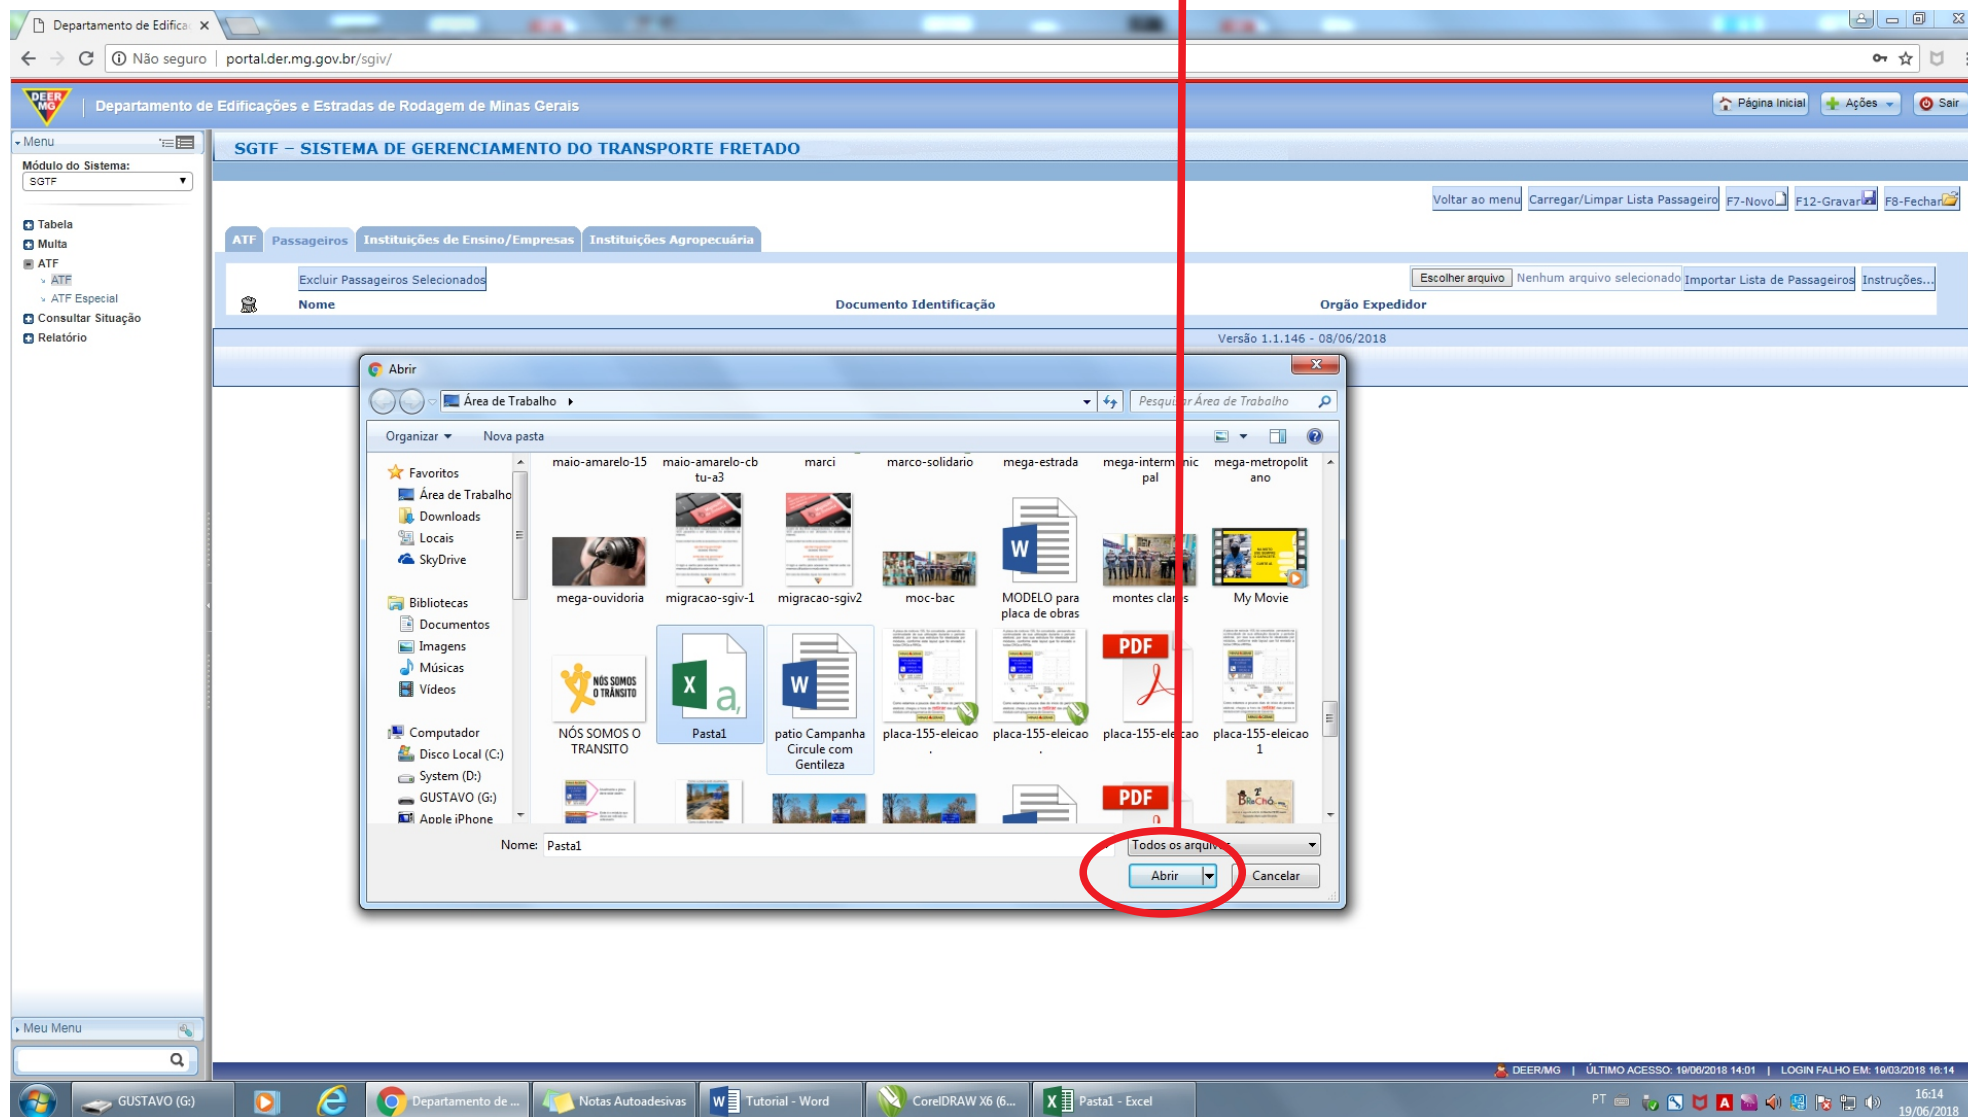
Departamento de Edifica ×

Não seguro | portal.der.mg.gov.br/sgiv/

DEER MG Departamento de Edificações e Estradas de Rodagem de Minas Gerais

Página Inicial | Ações | Sair

Menu

Módulo do Sistema:
SGTF

Tabela
Multa
ATF
ATF
ATF Especial
Consultar Situação
Relatório

SGTF – SISTEMA DE GERENCIAMENTO DO TRANSPORTE FRETADO

Voltar ao menu | Carregar/Limpar Lista Passageiro | F7-Novo | F12-Gravar | F8-Fechar

ATF | Passageiros | Instituições de Ensino/Empresas | Instituições Agropecuária

Excluir Passageiros Selecionados

Escolher arquivo | Nenhum arquivo selecionado | Importar Lista de Passageiros | Instruções...

Nome | Documento Identificação | Orgão Expedidor

Versão 1.1.146 - 08/06/2018

Abrir

Área de Trabalho

Pesquisar Área de Trabalho

Organizar | Nova pasta

Favoritos
Área de Trabalho
Downloads
Locais
SkyDrive
Bibliotecas
Documentos
Imagens
Músicas
Vídeos
Computador
Disco Local (C:)
System (D:)
GUSTAVO (G:)
Apple iPhone

maio-amarelo-15
maio-amarelo-cbtu-a3
marci
marco-solidario
mega-estrada
mega-intermunicipal
mega-metropolitano
mega-ouvidoria
migracao-sgiv-1
migracao-sgiv2
moc-bac
MODELO para placa de obras
montes claros
My Movie
NÓS SOMOS O TRÂNSITO
Pasta1
patio Campanha Circule com Gentileza
placa-155-eleicao
placa-155-eleicao
placa-155-eleicao
placa-155-eleicao1

Nome: Pasta1
Todos os arquivos
Abrir | Cancelar

Meu Menu

DEER/MG | ÚLTIMO ACESSO: 19/06/2018 14:01 | LOGIN FALHO EM: 19/03/2018 16:14

GUSTAVO (G:) | Departamento de ... | Notas Autoadesivas | Tutorial - Word | CorelDRAW X6 (6... | Pasta1 - Excel

PT 16:14 19/06/2018